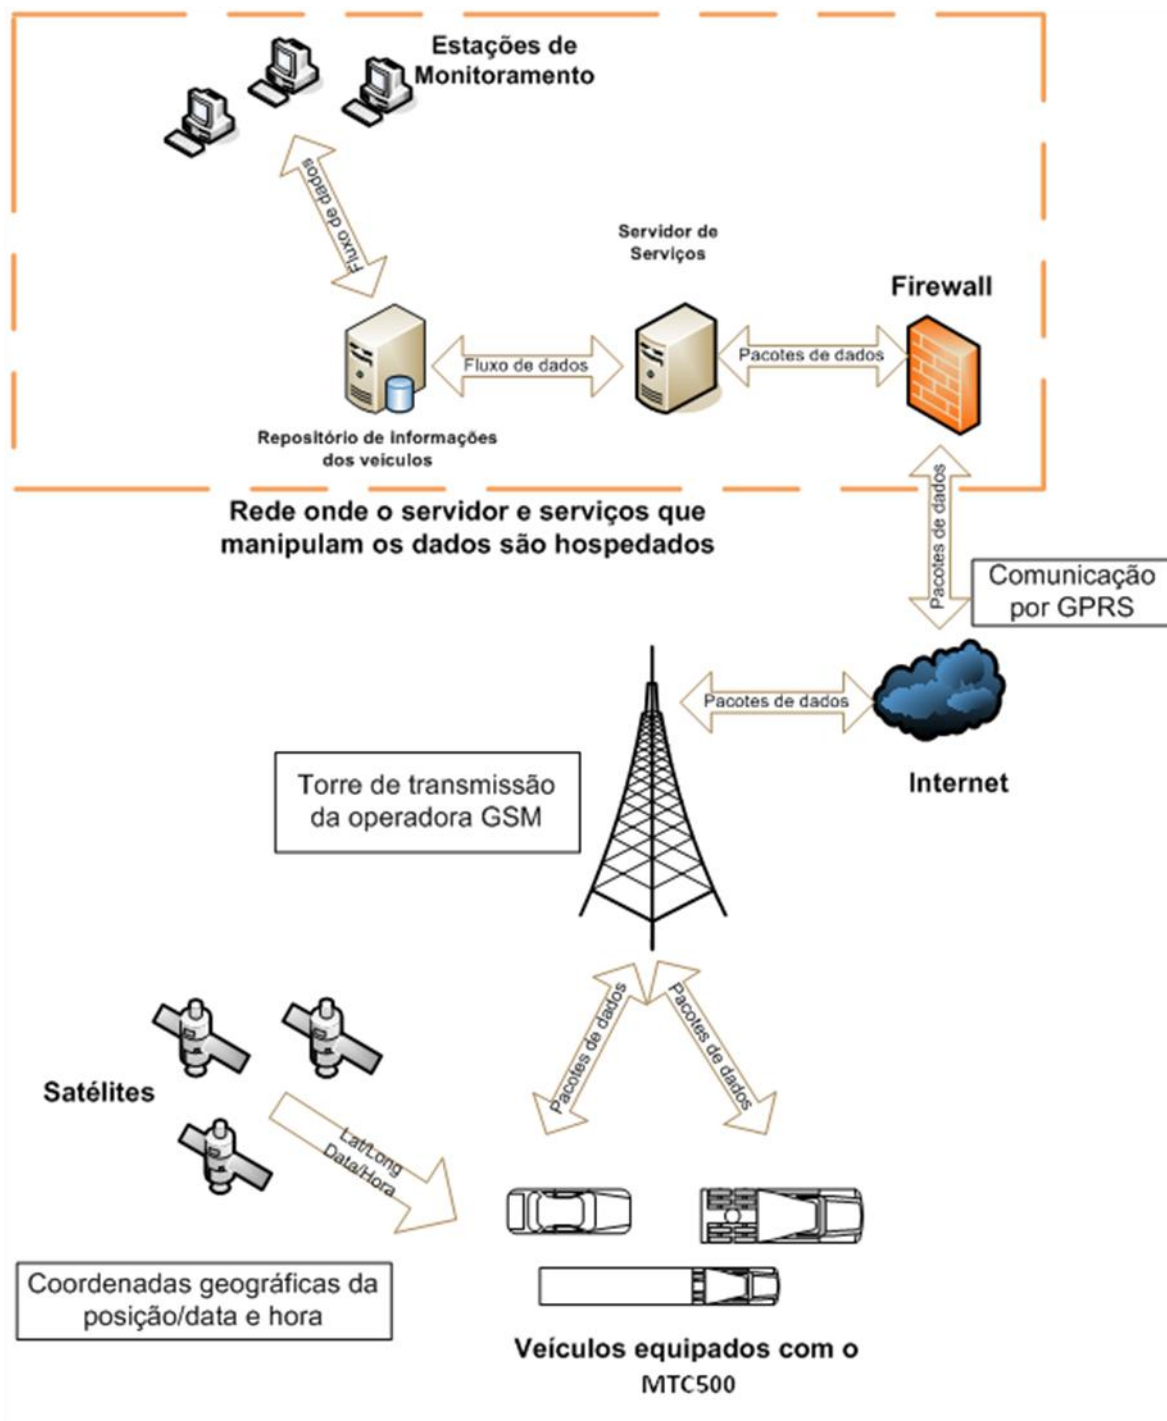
Estações de Monitoramento

Fluxo de dados

Servidor de Serviços

Firewall

Fluxo de dados

Pacotes de dados

Repositório de Informações dos veículos

Rede onde o servidor e serviços que manipulam os dados são hospedados

Pacotes de dados

Comunicação por GPRS

Pacotes de dados

Internet

Torre de transmissão da operadora GSM

Pacotes de dados

Pacotes de dados

Satélites

Lat/Long Data/Hora

Coordenadas geográficas da posição/data e hora

Veículos equipados com o MTC500